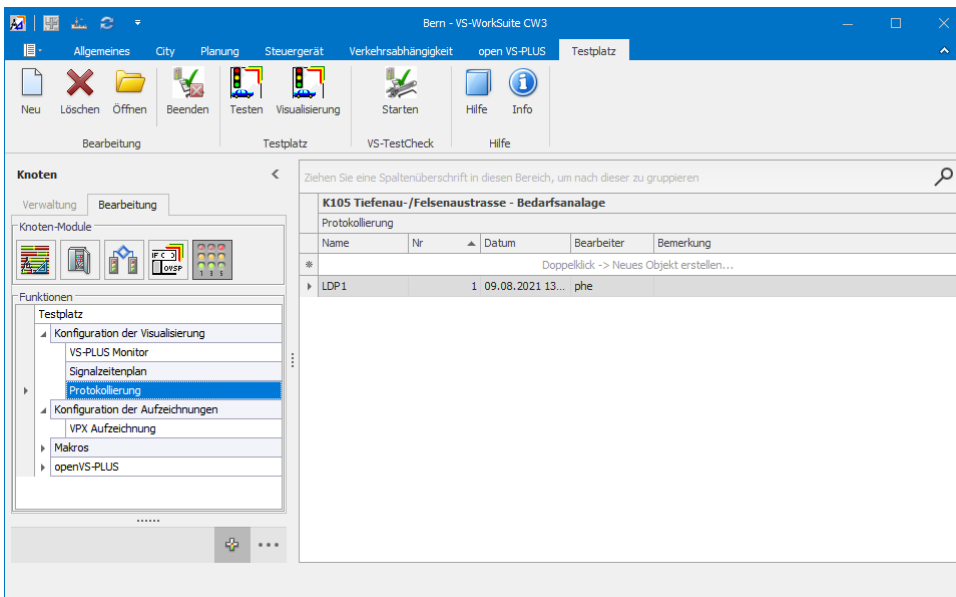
Bern - VS-WorkSuite CW3

Allgemeines City Planung Steuergerät Verkehrsabhängigkeit open VS-PLUS Testplatz

Neu Löschen Öffnen Beenden Testen Visualisierung Starten Hilfe Info

Bearbeitung Testplatz VS-TestCheck Hilfe

Knoten

Verwaltung Bearbeitung

Knoten-Module

IF C
OVSP

Funktionen

Testplatz
Konfiguration der Visualisierung
VS-PLUS Monitor
Signalzeitenplan
Protokollierung
Konfiguration der Aufzeichnungen
VPX Aufzeichnung
Makros
openVS-PLUS

Ziehen Sie eine Spaltenüberschrift in diesen Bereich, um nach dieser zu gruppieren

K105 Tiefenau-/Felsenaustrasse - Bedarfsanalage

Protokollierung

| Name | Nr | Datum | Bearbeiter | Bemerkung |
|---|---|---|---|---|
| Doppelklick -> Neues Objekt erstellen... | | | | |
| LDP1 | 1 | 09.08.2021 13... | phe | |